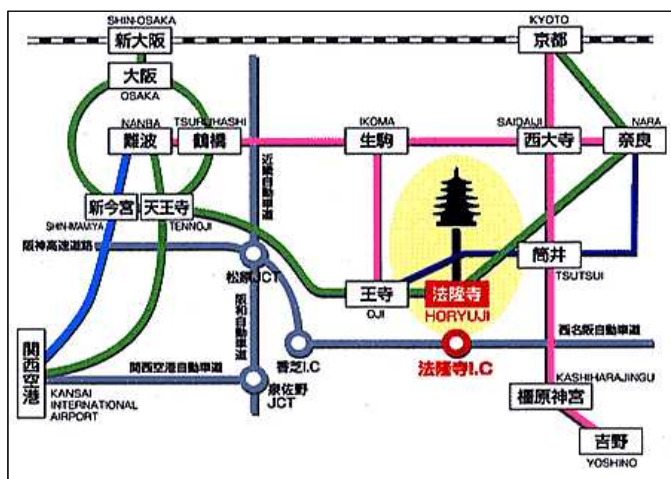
SHIN-OSAKA
新大阪
KYOTO
京都
大阪
OSAKA
NANBA
難波
TSURUHASHI
鶴橋
IKOMA
生駒
SAIDAIJI
西大寺
NARA
奈良
近畿自動車道
新今宮
天王寺
SHIN-IMAMIYA
TENNOJI
阪神高速道路
筒井
TSUTSUI
松原JCT
阪和自動車道
王寺
OJI
法隆寺
HORYUJI
西名阪自動車道
香芝I.C
法隆寺I.C
関西空港
関西空港自動車道
泉佐野
JCT
KANSAI INTERNATIONAL AIRPORT
KASHIHARAJINGU
橿原神宮
吉野
YOSHINO